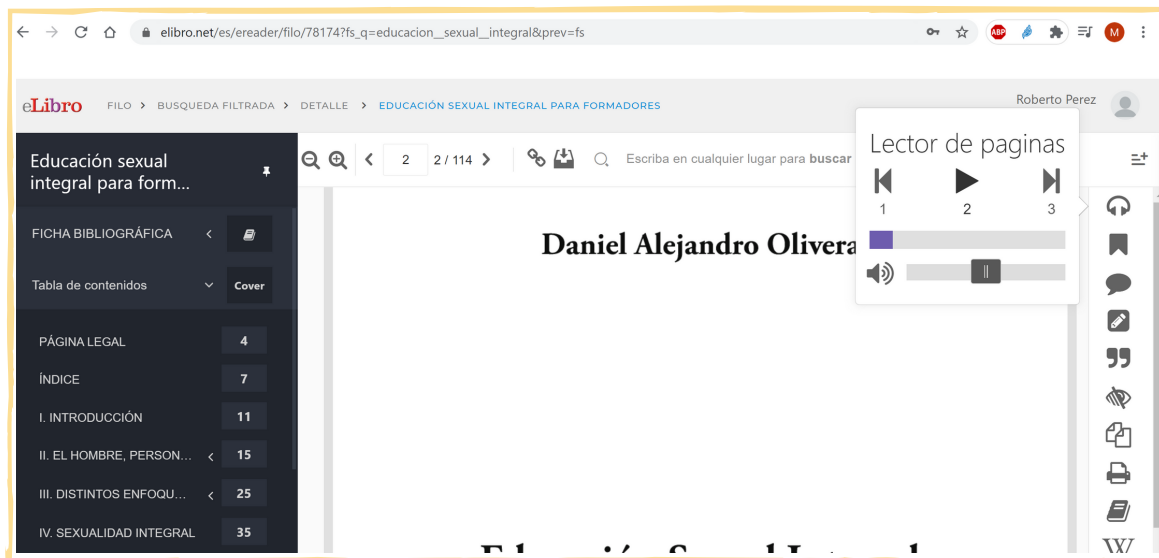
elibro.net/es/ereader/filo/78174?fs_q=educacion__sexual__integral&prev=fs

M

eLibro FILO > BUSQUEDA FILTRADA > DETALLE > EDUCACIÓN SEXUAL INTEGRAL PARA FORMADORES

Roberto Perez

Educación sexual integral para form...

FICHA BIBLIOGRÁFICA

Tabla de contenidos Cover

PÁGINA LEGAL 4

ÍNDICE 7

I. INTRODUCCIÓN 11

II. EL HOMBRE, PERSON... 15

III. DISTINTOS ENFOQU... 25

IV. SEXUALIDAD INTEGRAL 35

2 2 / 114

Escriba en cualquier lugar para buscar

Lector de paginas

1 2 3

Daniel Alejandro Olivera

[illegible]